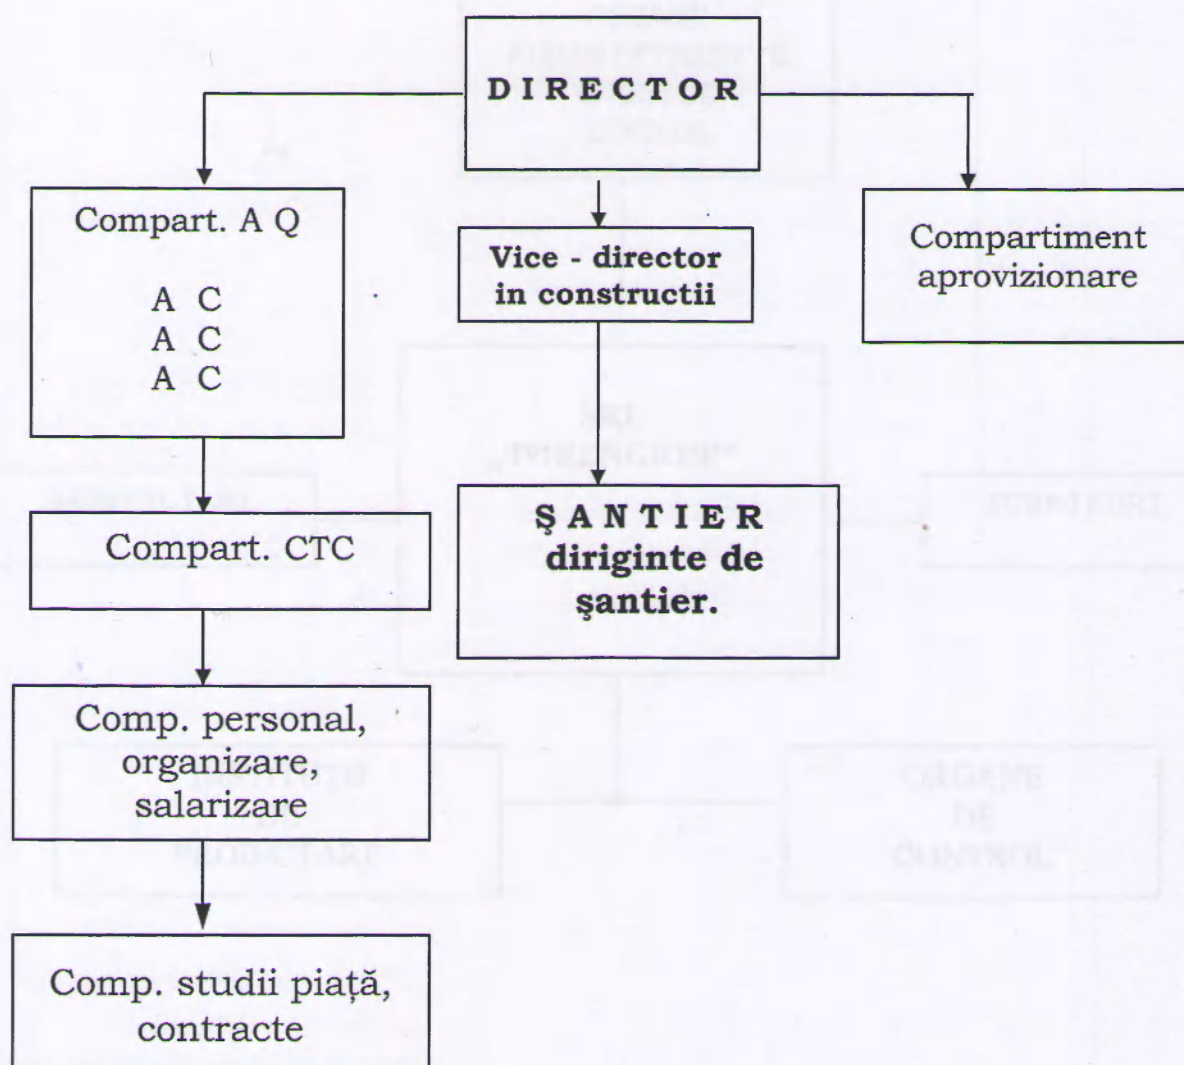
DIRECTOR

Compart. A Q

A C
A C
A C

Vice - director in constructii

Compartiment aprovizionare

Compart. CTC

ŞANTIER diriginte de şantier.

Comp. personal, organizare, salarizare

Comp. studii piață, contracte